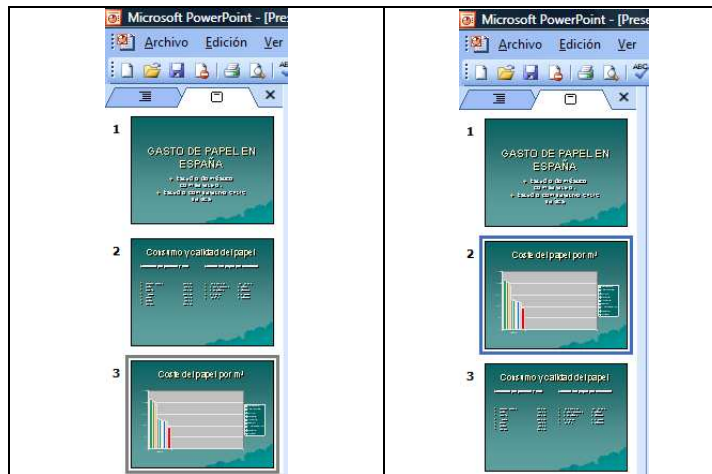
Microsoft PowerPoint - [Pres
Archivo Edición Ver

1
GASTO DE PAPEL EN ESPAÑA
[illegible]

2
Consumo y calidad del papel
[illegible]

3
Coste del papel por m²

Microsoft PowerPoint - [Pres
Archivo Edición Ver

1
GASTO DE PAPEL EN ESPAÑA
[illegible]

2
Coste del papel por m²

3
Consumo y calidad del papel
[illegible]